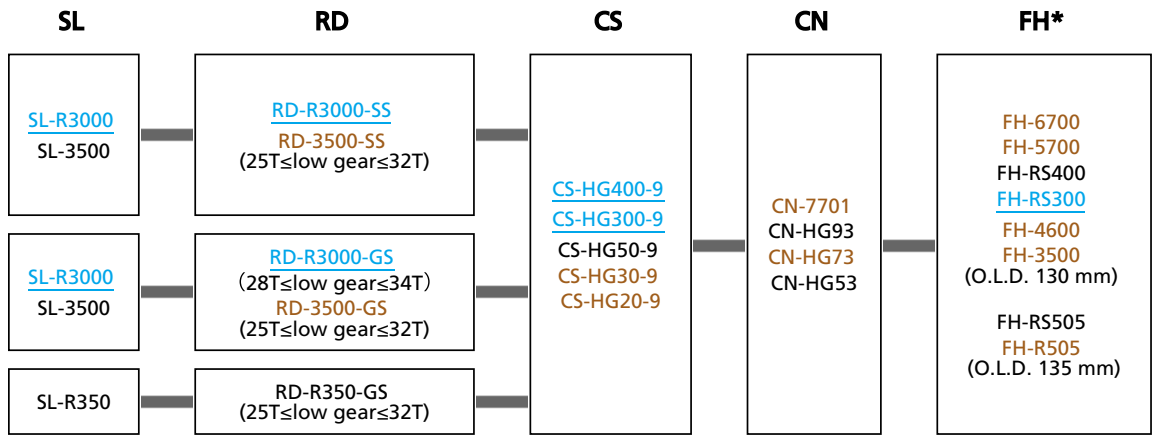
SL

RD

CS

CN

FH*

SL-R3000
SL-3500

RD-R3000-SS
RD-3500-SS
(25T≤low gear≤32T)

SL-R3000
SL-3500

RD-R3000-GS
(28T≤low gear≤34T)
RD-3500-GS
(25T≤low gear≤32T)

SL-R350

RD-R350-GS
(25T≤low gear≤32T)

CS-HG400-9
CS-HG300-9
CS-HG50-9
CS-HG30-9
CS-HG20-9

CN-7701
CN-HG93
CN-HG73
CN-HG53

FH-6700
FH-5700
FH-RS400
FH-RS300
FH-4600
FH-3500
(O.L.D. 130 mm)

FH-RS505
FH-R505
(O.L.D. 135 mm)